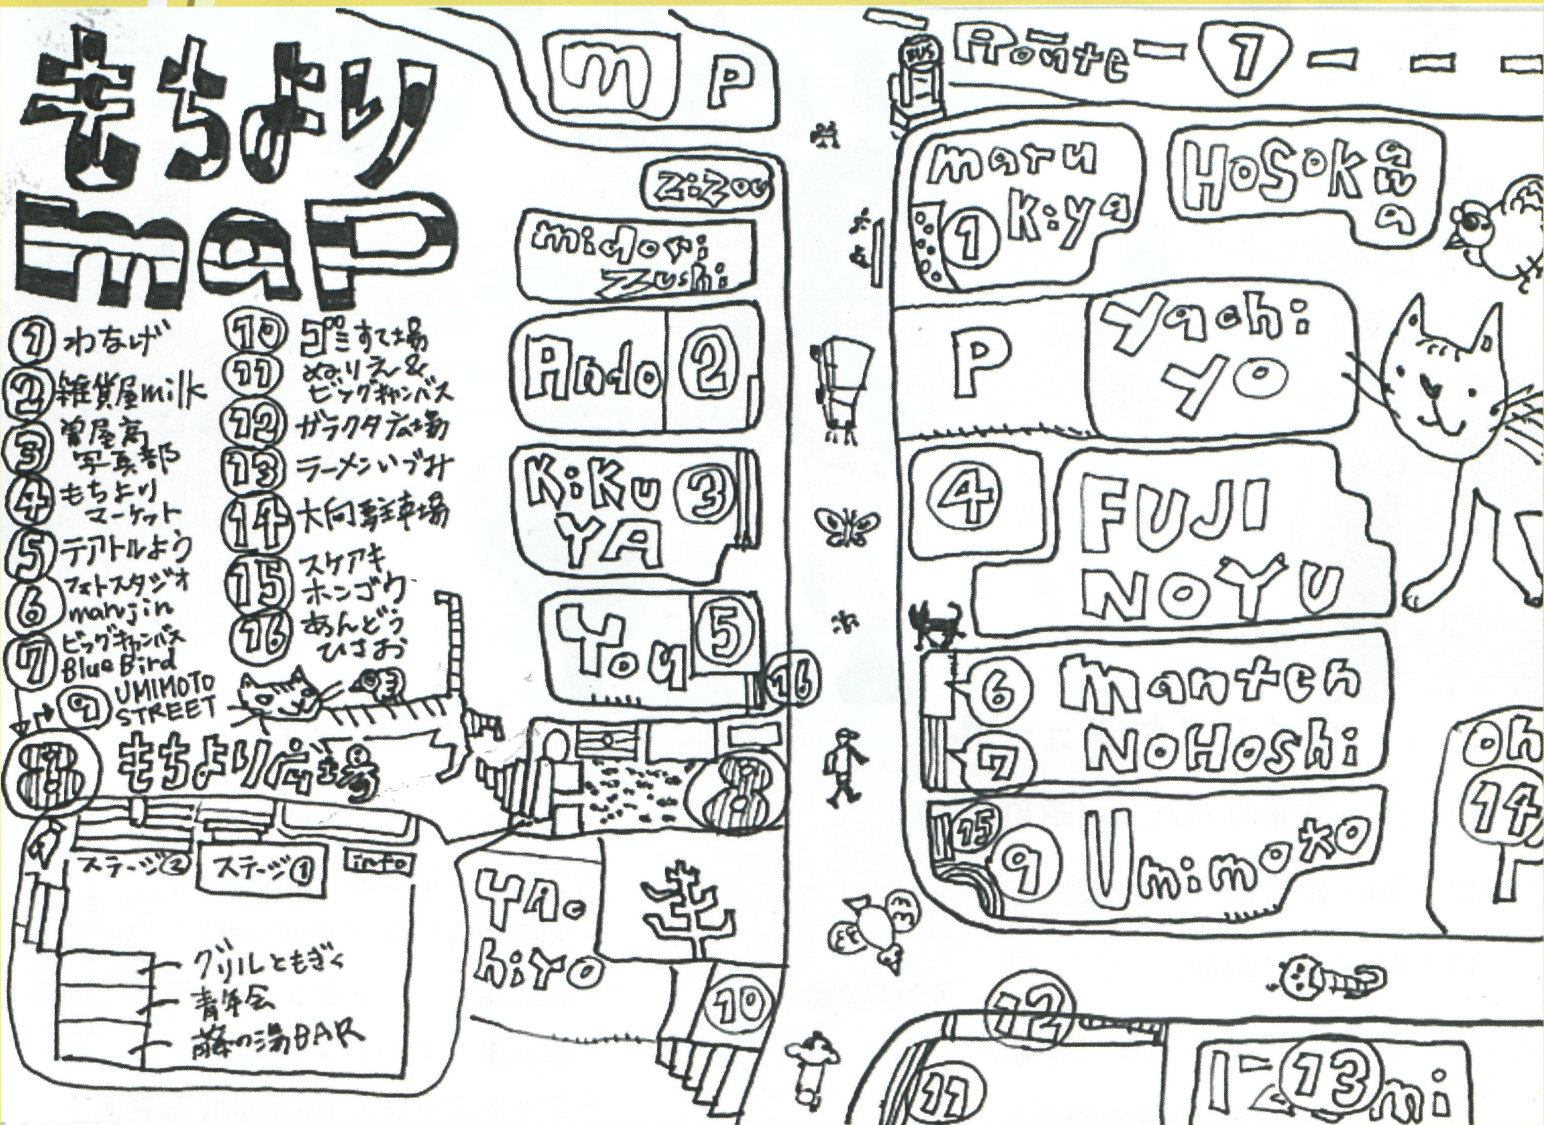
もちより map

1 わなげ
2 雑貨屋milk
3 曽屋高写真部
4 もちよりマーケット
5 テアトルよう
6 フォトスタジオ manjin
7 ビッグキャンバス Blue Bird
9 UMIMOTO STREET
10 ゴミすて場
11 ぬりえ & ビッグキャンバス
12 ガラクタ広場
13 ラーメンいづみ
14 大向駐車場
15 スケアキ ホンゴク
16 あんどう ひさお
8 もちより広場

ステージ2
ステージ1
info
グリルともぎく
青年会
藤の湯BAR

m P
ZiZou
midori Zushi
Ando 2
KiKu YA 3
You 5
16
8
YAchiyo
10
11

BUS
Route 7
maru Kiya 1
HoSoKawa
P
Yachi yo
4
FUJI NOYU
6
7
Mantch NoHoshi
15
9
Umimoko
Oh
14
P
12
I 13 mi